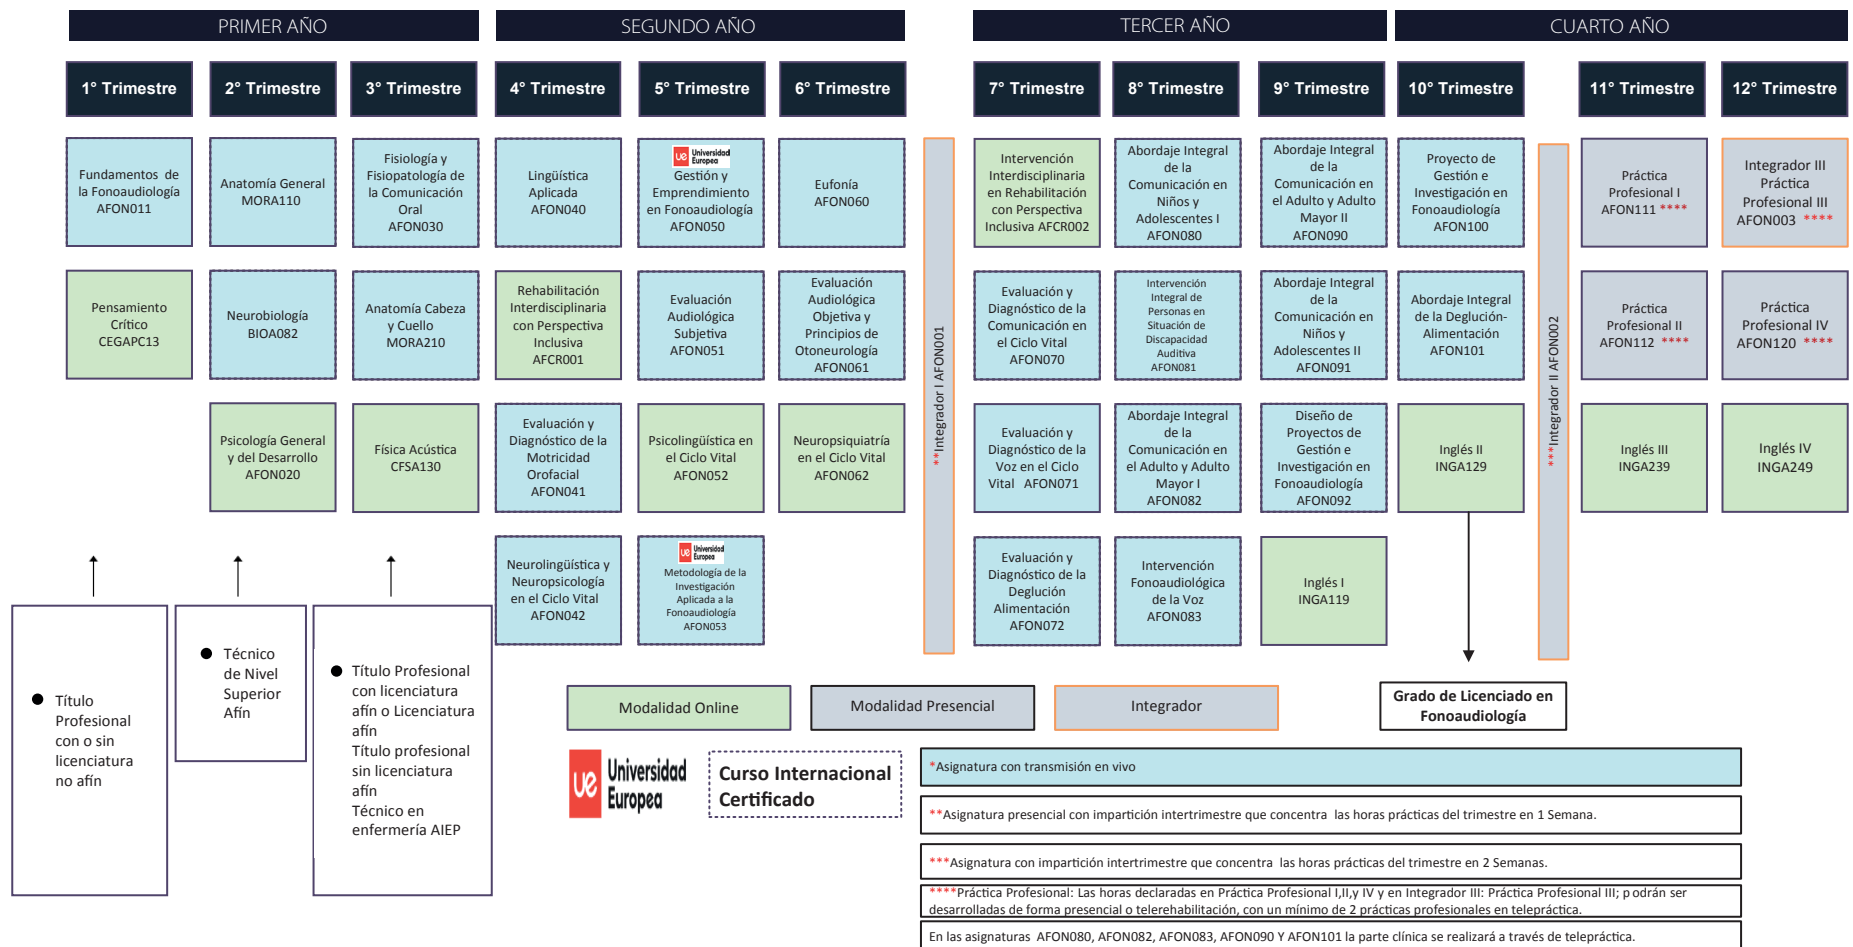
PRIMER AÑO

SEGUNDO AÑO

TERCER AÑO

CUARTO AÑO

1° Trimestre

2° Trimestre

3° Trimestre

4° Trimestre

5° Trimestre

6° Trimestre

7° Trimestre

8° Trimestre

9° Trimestre

10° Trimestre

11° Trimestre

12° Trimestre

Fundamentos de la Fonoaudiología AFON011

Anatomía General MORA110

Fisiología y Fisiopatología de la Comunicación Oral AFON030

Lingüística Aplicada AFON040

Universidad Europea Gestión y Emprendimiento en Fonoaudiología AFON050

Eufonía AFON060

Intervención Interdisciplinaria en Rehabilitación con Perspectiva Inclusiva AFCR002

Abordaje Integral de la Comunicación en Niños y Adolescentes I AFON080

Abordaje Integral de la Comunicación en el Adulto y Adulto Mayor II AFON090

Proyecto de Gestión e Investigación en Fonoaudiología AFON100

Práctica Profesional I AFON111 ****

Integrador III Práctica Profesional III AFON003 ****

Pensamiento Crítico CEGAPC13

Neurobiología BIOA082

Anatomía Cabeza y Cuello MORA210

Rehabilitación Interdisciplinaria con Perspectiva Inclusiva AFCR001

Evaluación Audiológica Subjetiva AFON051

Evaluación Audiológica Objetiva y Principios de Otoneurología AFON061

Evaluación y Diagnóstico de la Comunicación en el Ciclo Vital AFON070

Intervención Integral de Personas en Situación de Discapacidad Auditiva AFON081

Abordaje Integral de la Comunicación en Niños y Adolescentes II AFON091

Abordaje Integral de la Deglución-Alimentación AFON101

Práctica Profesional II AFON112 ****

Práctica Profesional IV AFON120 ****

Psicología General y del Desarrollo AFON020

Física Acústica CFSA130

Evaluación y Diagnóstico de la Motricidad Orofacial AFON041

Psicolingüística en el Ciclo Vital AFON052

Neuropsiquiatría en el Ciclo Vital AFON062

Evaluación y Diagnóstico de la Voz en el Ciclo Vital AFON071

Abordaje Integral de la Comunicación en el Adulto y Adulto Mayor I AFON082

Diseño de Proyectos de Gestión e Investigación en Fonoaudiología AFON092

Inglés II INGA129

Inglés III INGA239

Inglés IV INGA249

Neurolingüística y Neuropsicología en el Ciclo Vital AFON042

Universidad Europea Metodología de la Investigación Aplicada a la Fonoaudiología AFON053

Evaluación y Diagnóstico de la Deglución Alimentación AFON072

Intervención Fonoaudiológica de la Voz AFON083

Inglés I INGA119

**Integrador I AFON001

***Integrador II AFON002

Título Profesional con o sin licenciatura no afín

Técnico de Nivel Superior Afín

Título Profesional con licenciatura afín o Licenciatura afín
Título profesional sin licenciatura afín
Técnico en enfermería AIEP

Modalidad Online

Modalidad Presencial

Integrador

Grado de Licenciado en Fonoaudiología

Universidad Europea

Curso Internacional Certificado

*Asignatura con transmisión en vivo

**Asignatura presencial con impartición intertrimestre que concentra las horas prácticas del trimestre en 1 Semana.

***Asignatura con impartición intertrimestre que concentra las horas prácticas del trimestre en 2 Semanas.

****Práctica Profesional: Las horas declaradas en Práctica Profesional I,II,y IV y en Integrador III: Práctica Profesional III; p odrán ser desarrolladas de forma presencial o telerehabilitación, con un mínimo de 2 prácticas profesionales en telepráctica.

En las asignaturas AFON080, AFON082, AFON083, AFON090 Y AFON101 la parte clínica se realizará a través de telepráctica.